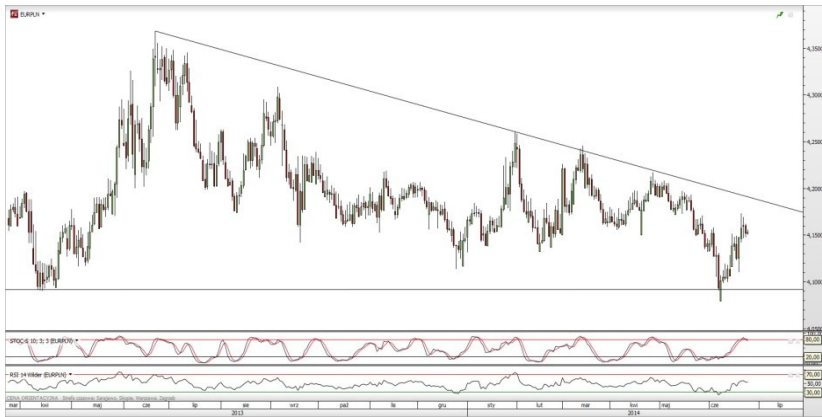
EURPLN ▾

4,3500
4,3000
4,2500
4,2000
4,1500
4,1000
4,0500

STOC 6, 10, 3, 3 (EURPLN) ▾
100,00
80,00
20,00
0,00

RSI 14 Wilder (EURPLN) ▾
70,00
50,00
30,00

mar kwi maj cze lip sie wrz paź lis gru sty lut mar kwi maj cze lip
2013 2014

CENA ORIENTACYJNA